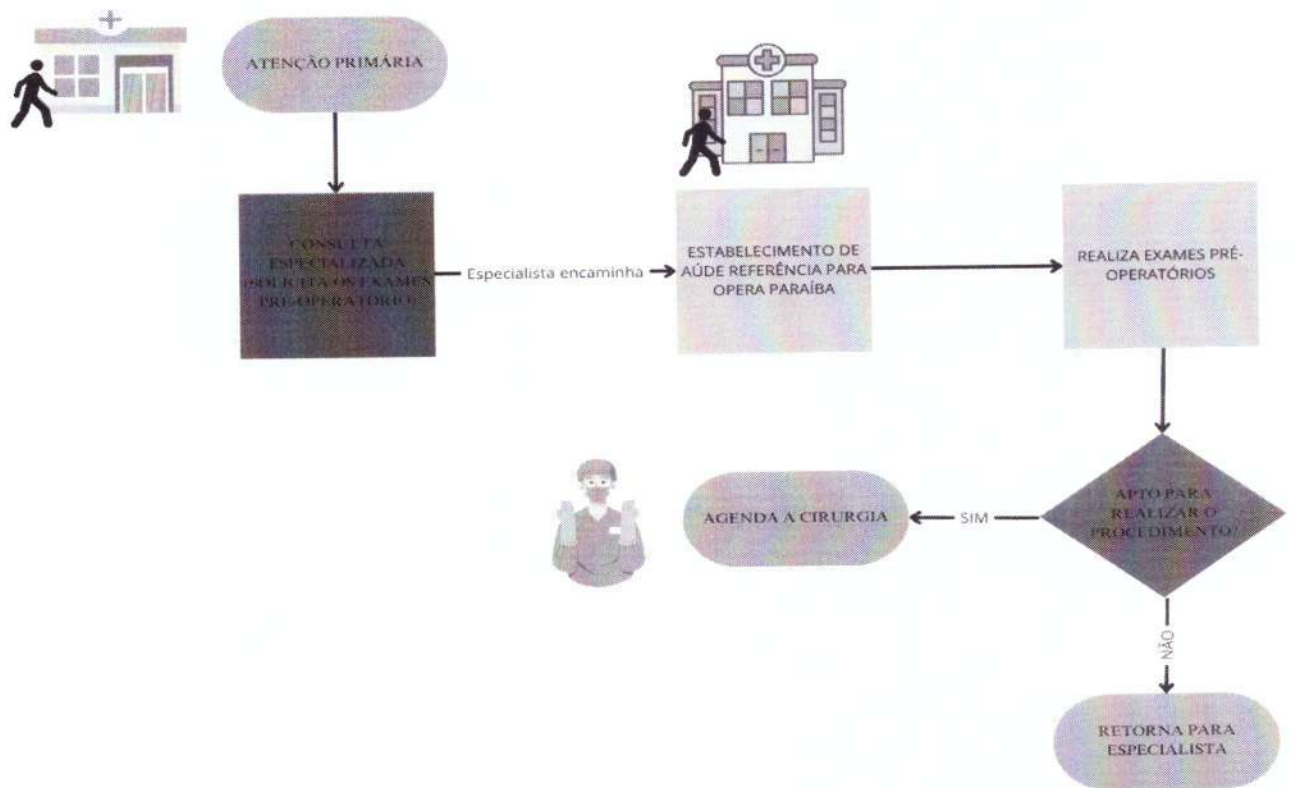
ATENÇÃO PRIMÁRIA

CONSULTA ESPECIALIZADA (SOLICITA OS EXAMES PRÉ-OPERATÓRIOS)

Especialista encaminha

ESTABELECIMENTO DE AÚDE REFERÊNCIA PARA OPERA PARAÍBA

REALIZA EXAMES PRÉ-OPERATÓRIOS

APTO PARA REALIZAR O PROCEDIMENTO?

SIM

AGENDA A CIRURGIA

NÃO

RETORNA PARA ESPECIALISTA